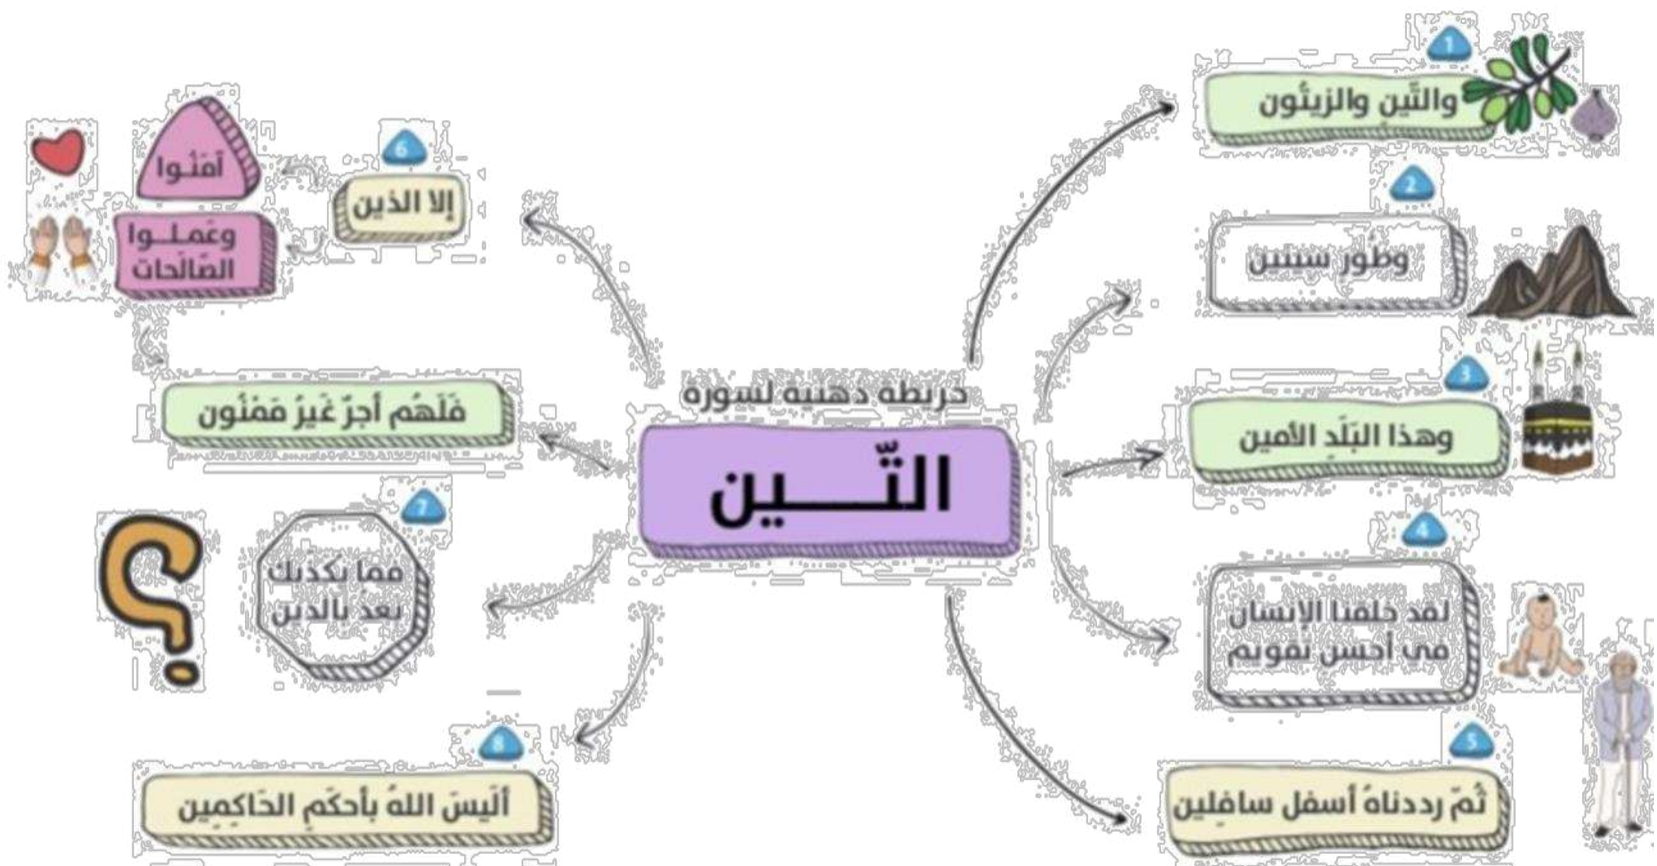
خريطة ذهنية لسورة

التّـــين

1
والتّين والزيتُون

2
وطور سينين

3
وهذا البَلَد الأمين

4
لقد خلقنا الإنسان في أحسن تقويم

5
ثُمّ رددناهُ أسفل سافِلين

6
إلا الذين

آمنُوا

وعمِلُوا الصّالحات

فَلَهُم أجرٌ غيرُ مَمنُون

7
فما يكذبك بعد بالدين

8
ألَيسَ اللهُ بأحكَمِ الحَاكِمين